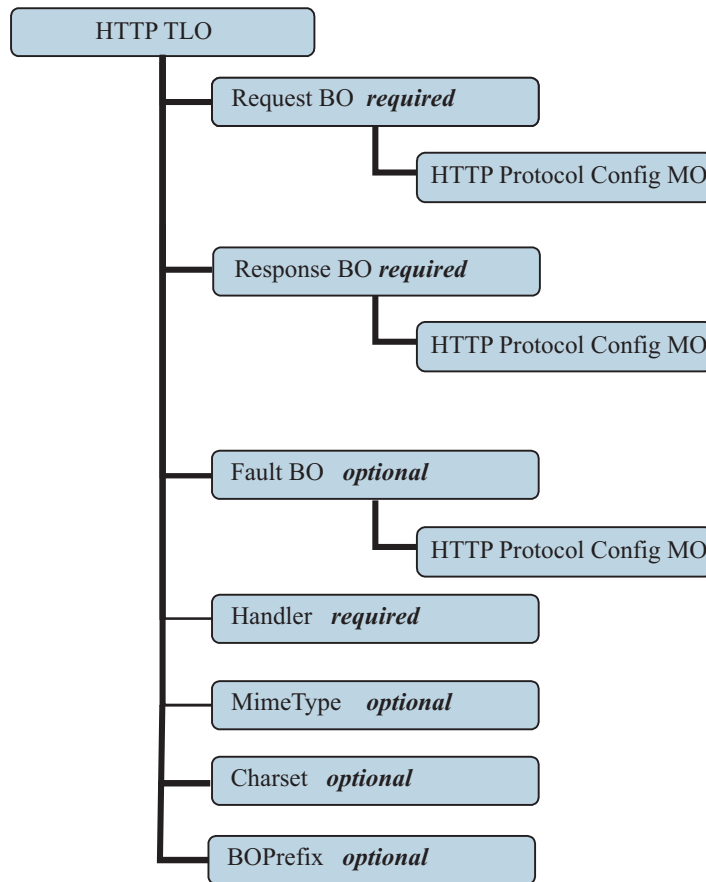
HTTP TLO

Request BO *required*

HTTP Protocol Config MO

Response BO *required*

HTTP Protocol Config MO

Fault BO *optional*

HTTP Protocol Config MO

Handler *required*

MimeType *optional*

Charset *optional*

BOPrefix *optional*